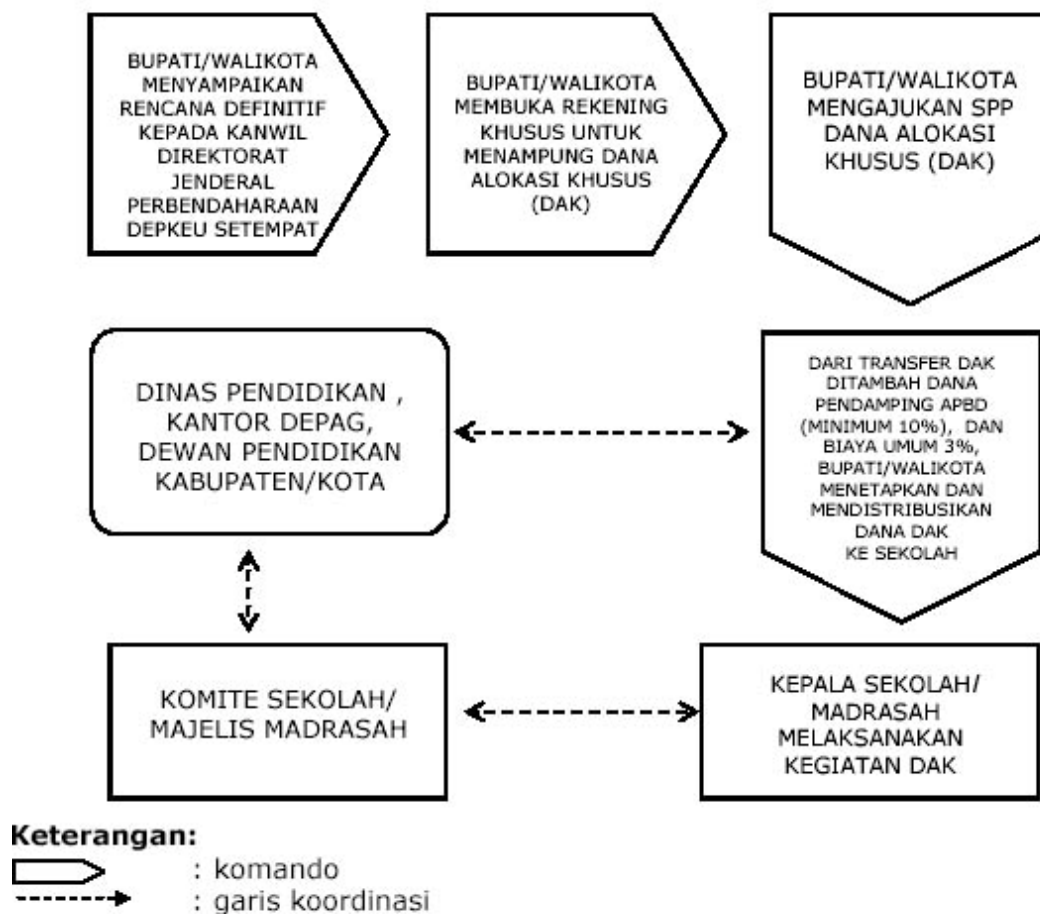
BUPATI/WALIKOTA MENYAMPAIKAN RENCANA DEFINITIF KEPADA KANWIL DIREKTORAT JENDERAL PERBENDAHARAAN DEPKEU SETEMPAT

BUPATI/WALIKOTA MEMBUKA REKENING KHUSUS UNTUK MENAMPUNG DANA ALOKASI KHUSUS (DAK)

BUPATI/WALIKOTA MENGAJUKAN SPP DANA ALOKASI KHUSUS (DAK)

DINAS PENDIDIKAN , KANTOR DEPAG, DEWAN PENDIDIKAN KABUPATEN/KOTA

DARI TRANSFER DAK DITAMBAH DANA PENDAMPING APBD (MINIMUM 10%), DAN BIAYA UMUM 3%, BUPATI/WALIKOTA MENETAPKAN DAN MENDISTRIBUSIKAN DANA DAK KE SEKOLAH

KOMITE SEKOLAH/ MAJELIS MADRASAH

KEPALA SEKOLAH/ MADRASAH MELAKSANAKAN KEGIATAN DAK

Keterangan:
: komando
: garis koordinasi